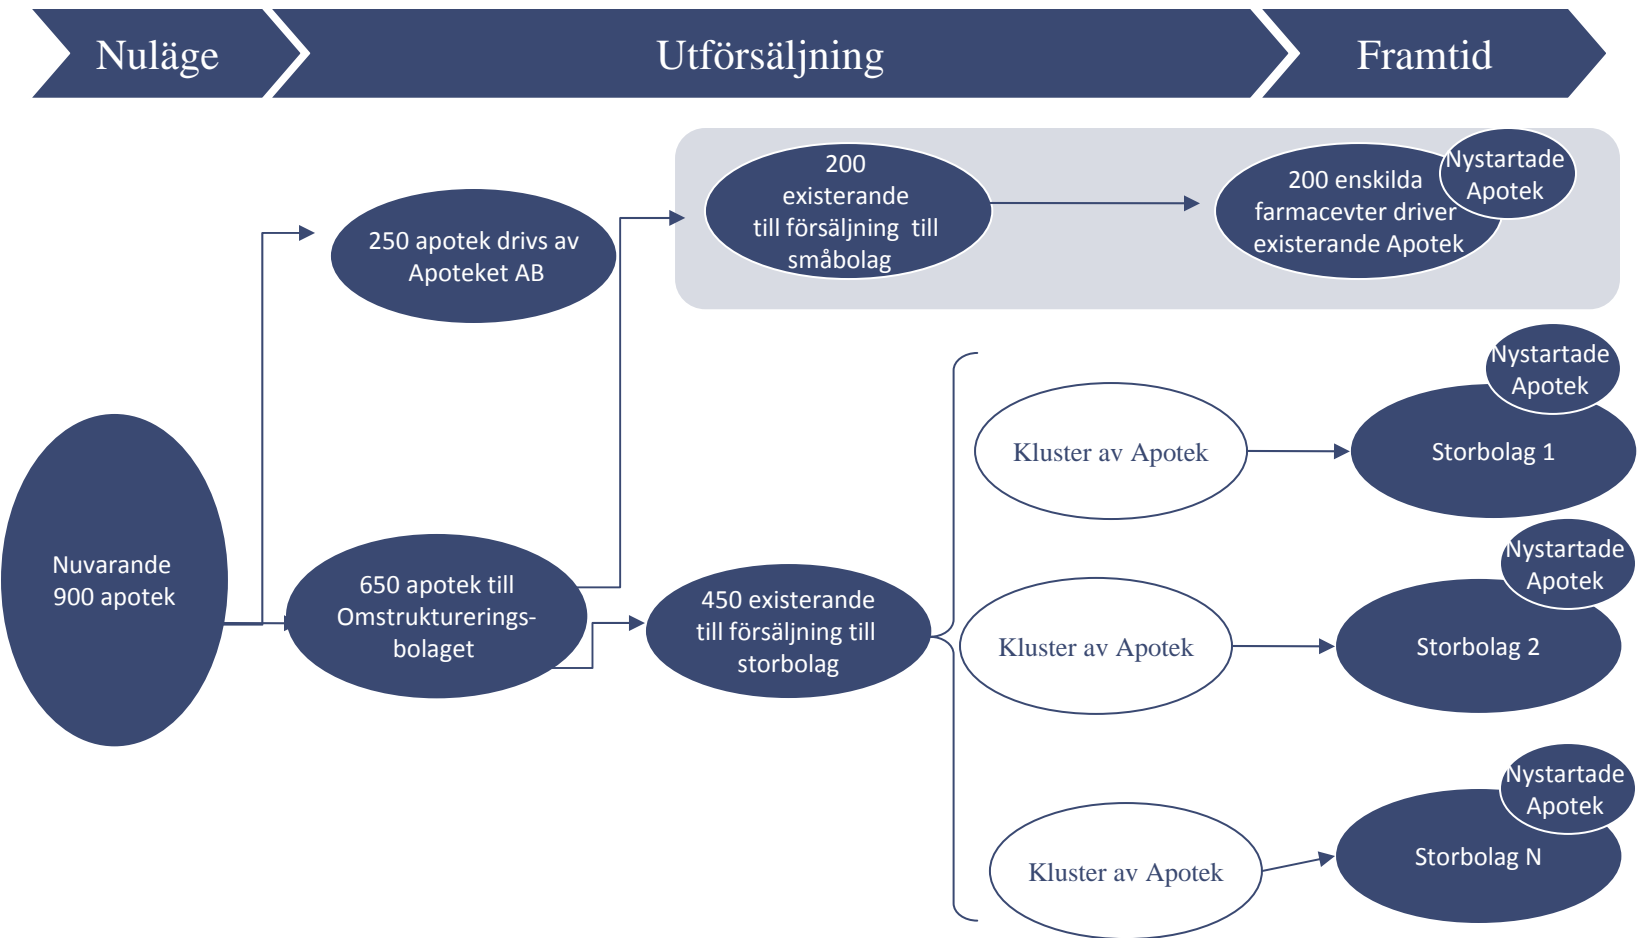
Nuläge

Utförsäljning

Framtid

Nuvarande 900 apotek

250 apotek drivs av Apoteket AB

650 apotek till Omstrukturerings-bolaget

200 existerande till försäljning till småbolag

200 enskilda farmacevter driver existerande Apotek

Nystartade Apotek

450 existerande till försäljning till storbolag

Kluster av Apotek

Storbolag 1

Nystartade Apotek

Kluster av Apotek

Storbolag 2

Nystartade Apotek

Kluster av Apotek

Storbolag N

Nystartade Apotek